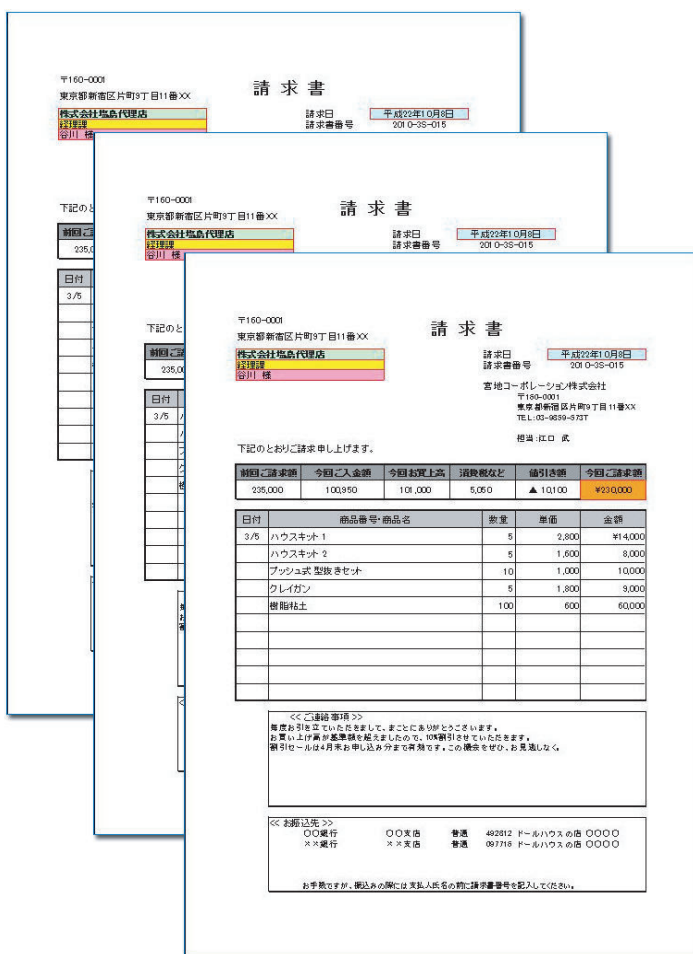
〒160-0001
東京都新宿区片町3丁目11番XX

請 求 書

株式会社塩島代理店
経理課
谷川 様

請求日 平成22年10月8日
請求書番号 2010-3S-015

下記のと

前回ご
235,0

日付
3/5

〒160-0001
東京都新宿区片町3丁目11番XX

請 求 書

株式会社塩島代理店
経理課
谷川 様

請求日 平成22年10月8日
請求書番号 2010-3S-015

下記のと

前回ご
235,0

日付
3/5

〒160-0001
東京都新宿区片町3丁目11番XX

請 求 書

株式会社塩島代理店
経理課
谷川 様

請求日 平成22年10月8日
請求書番号 2010-3S-015

宮地コーポレーション株式会社
〒160-0001
東京都新宿区片町3丁目11番XX
TEL:03-9639-573T

担当:江口 武

下記のとおりご請求申し上げます。

| 前回ご請求額 | 今回ご入金額 | 今回お買上高 | 消費税など | 値引き額 | 今回ご請求額 |
|---|---|---|---|---|---|
| 235,000 | 100,950 | 101,000 | 5,050 | ▲ 10,100 | ¥230,000 |

| 日付 | 商品番号・商品名 | 数量 | 単価 | 金額 |
|---|---|---|---|---|
| 3/5 | ハウスキット 1 | 5 | 2,800 | ¥14,000 |
| | ハウスキット 2 | 5 | 1,600 | 8,000 |
| | プッシュ式 型抜きセット | 10 | 1,000 | 10,000 |
| | クレイガン | 5 | 1,800 | 9,000 |
| | 樹脂粘土 | 100 | 600 | 60,000 |

<< ご連絡事項 >>
毎度お引き立ていただきまして、まことにありがとうございます。
お買い上げ高が基準額を超えましたので、10%割引させていただきます。
割引セールは4月末お申し込み分まで有効です。この機会をぜひ、お見逃しなく。

<< お振込先 >>
〇〇銀行 〇〇支店 普通 492612 ドールハウスの店 〇〇〇〇
××銀行 ××支店 普通 097718 ドールハウスの店 〇〇〇〇

お手数ですが、振込みの際には支払人氏名の前に請求書番号を記入してください。